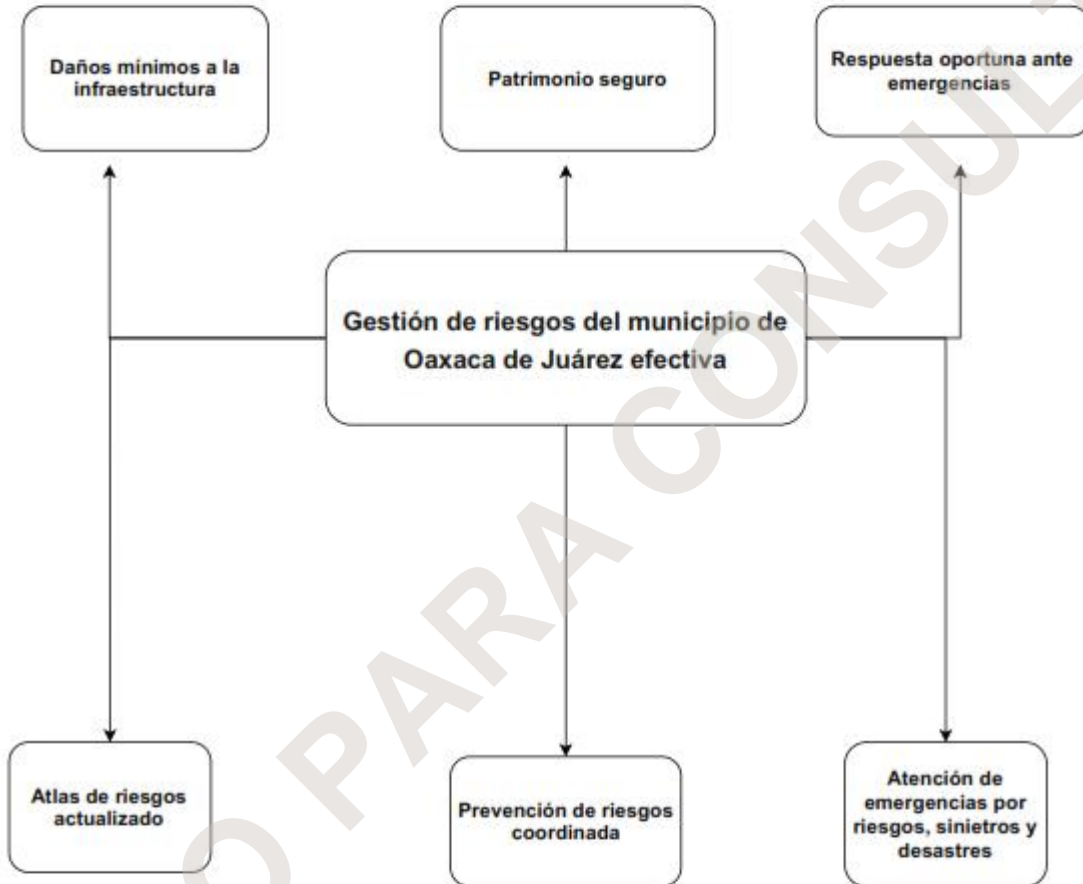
Daños mínimos a la infraestructura

Patrimonio seguro

Respuesta oportuna ante emergencias

Gestión de riesgos del municipio de Oaxaca de Juárez efectiva

Atlas de riesgos actualizado

Prevención de riesgos coordinada

Atención de emergencias por riesgos, sinietros y desastres

O PARA CONSUL